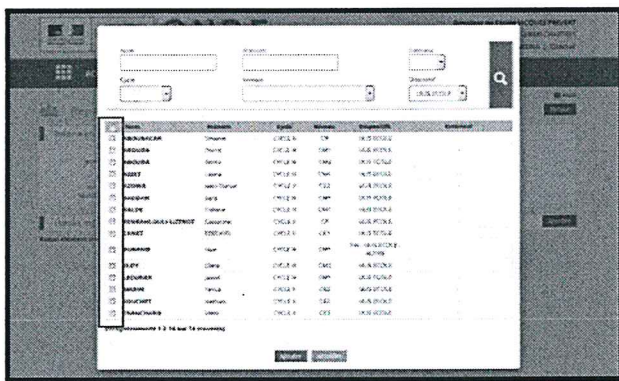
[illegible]

Nom | Prénom | Commune
Cycle | Niveau | Dispositif

| Nom | Prénom | Cycle | Niveau | Dispositif | Commentaire |
|---|---|---|---|---|---|
| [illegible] | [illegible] | CYCLE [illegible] | CP | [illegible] | |
| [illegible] | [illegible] | CYCLE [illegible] | CM1 | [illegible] | |
| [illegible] | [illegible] | CYCLE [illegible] | CM1 | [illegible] | |
| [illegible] | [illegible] | CYCLE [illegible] | CM1 | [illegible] | |
| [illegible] | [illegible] | CYCLE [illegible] | CE2 | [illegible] | |
| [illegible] | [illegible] | CYCLE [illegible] | CM1 | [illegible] | |
| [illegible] | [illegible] | CYCLE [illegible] | CM1 | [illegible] | |
| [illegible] | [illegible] | CYCLE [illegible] | CP | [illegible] | |
| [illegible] | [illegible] | CYCLE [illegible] | CE1 | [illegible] | |
| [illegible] | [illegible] | CYCLE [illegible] | CM1 | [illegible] | |
| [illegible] | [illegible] | CYCLE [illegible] | CM1 | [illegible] | |
| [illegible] | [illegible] | CYCLE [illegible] | CM1 | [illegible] | |
| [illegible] | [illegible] | CYCLE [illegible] | CE2 | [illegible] | |
| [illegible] | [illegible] | CYCLE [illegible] | CE2 | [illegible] | |
| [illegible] | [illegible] | CYCLE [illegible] | CE2 | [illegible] | |

Enregistrements 1 à 16 sur 16 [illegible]

Ajouter Annuler